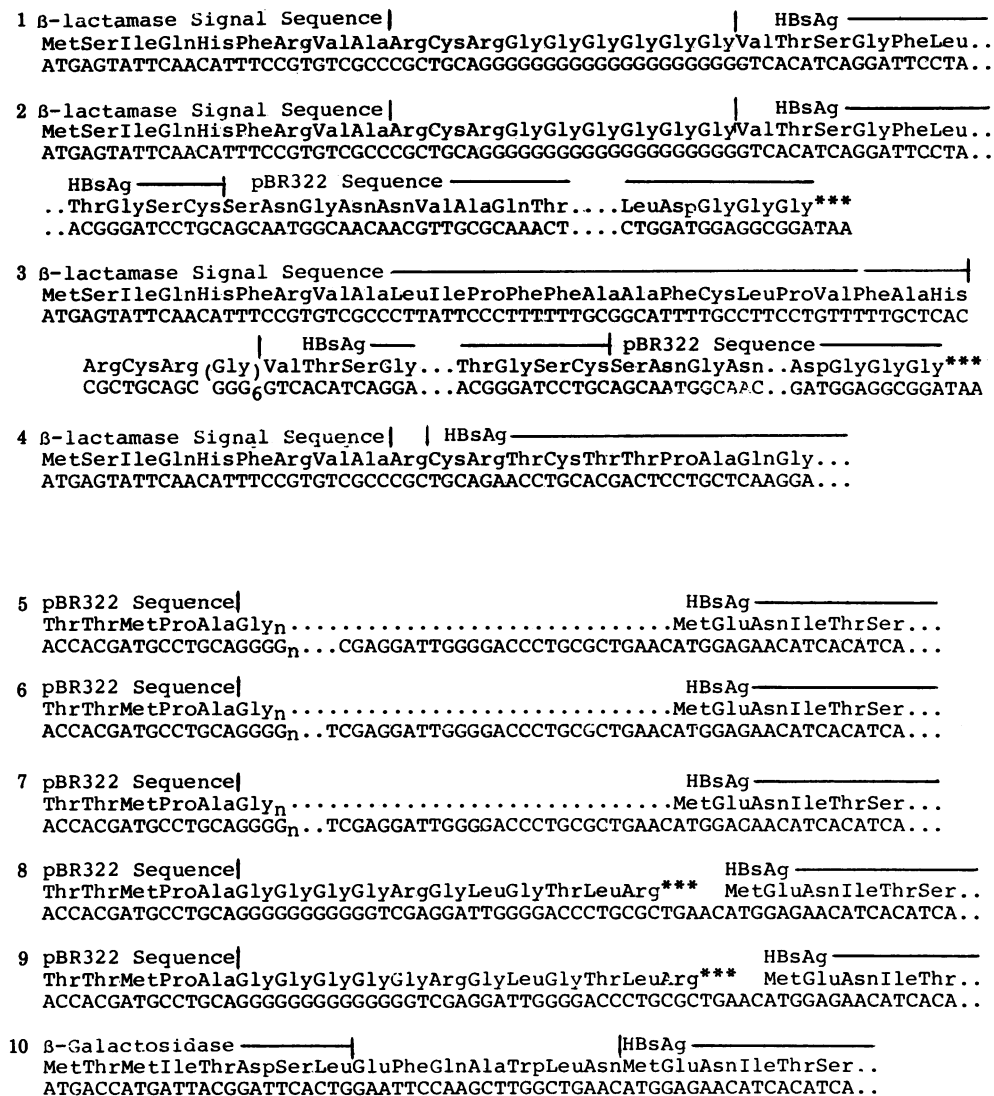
1 ß-lactamase Signal Sequence | HBsAg
MetSerIleGlnHisPheArgValAlaArgCysArgGlyGlyGlyGlyGlyGlyValThrSerGlyPheLeu..
ATGAGTATTCAACATTTCCGTGTCGCCCGCTGCAGGGGGGGGGGGGGGGGGGGGGTCACATCAGGATTCCTA..

2 ß-lactamase Signal Sequence | HBsAg
MetSerIleGlnHisPheArgValAlaArgCysArgGlyGlyGlyGlyGlyGlyValThrSerGlyPheLeu..
ATGAGTATTCAACATTTCCGTGTCGCCCGCTGCAGGGGGGGGGGGGGGGGGGGGGTCACATCAGGATTCCTA..

HBsAg pBR322 Sequence
..ThrGlySerCysSerAsnGlyAsnAsnValAlaGlnThr....LeuAspGlyGlyGly***
..ACGGGATCCTGCAGCAATGGCAACAACGTTGCGCAAACT....CTGGATGGAGGCGGATAA

3 ß-lactamase Signal Sequence
MetSerIleGlnHisPheArgValAlaLeuIleProPhePheAlaAlaPheCysLeuProValPheAlaHis
ATGAGTATTCAACATTTCCGTGTCGCCCTTATTCCCTTTTTTGCGGCATTTTGCCTTCCTGTTTTTGCTCAC
HBsAg pBR322 Sequence
ArgCysArg (Gly) ValThrSerGly...ThrGlySerCysSerAsnGlyAsn..AspGlyGlyGly***
CGCTGCAGC $GGG_6$GTCACATCAGGA...ACGGGATCCTGCAGCAATGGCAAC..GATGGAGGCGGATAA

4 ß-lactamase Signal Sequence | | HBsAg
MetSerIleGlnHisPheArgValAlaArgCysArgThrCysThrThrProAlaGlnGly...
ATGAGTATTCAACATTTCCGTGTCGCCCGCTGCAGAACCTGCACGACTCCTGCTCAAGGA...

5 pBR322 Sequence HBsAg
ThrThrMetProAlaGly$_n$............................MetGluAsnIleThrSer...
ACCACGATGCCTGCAGGGG$_n$...CGAGGATTGGGGACCCTGCGCTGAACATGGAGAACATCACATCA...

6 pBR322 Sequence HBsAg
ThrThrMetProAlaGly$_n$............................MetGluAsnIleThrSer...
ACCACGATGCCTGCAGGGG$_n$..TCGAGGATTGGGGACCCTGCGCTGAACATGGAGAACATCACATCA...

7 pBR322 Sequence HBsAg
ThrThrMetProAlaGly$_n$............................MetGluAsnIleThrSer...
ACCACGATGCCTGCAGGGG$_n$..TCGAGGATTGGGGACCCTGCGCTGAACATGGACAACATCACATCA...

8 pBR322 Sequence HBsAg
ThrThrMetProAlaGlyGlyGlyGlyArgGlyLeuGlyThrLeuArg*** MetGluAsnIleThrSer..
ACCACGATGCCTGCAGGGGGGGGGGGTCGAGGATTGGGGACCCTGCGCTGAACATGGAGAACATCACATCA..

9 pBR322 Sequence HBsAg
ThrThrMetProAlaGlyGlyGlyGlyGlyArgGlyLeuGlyThrLeuArg*** MetGluAsnIleThr..
ACCACGATGCCTGCAGGGGGGGGGGGGGGTCGAGGATTGGGGACCCTGCGCTGAACATGGAGAACATCACA..

10 ß-Galactosidase HBsAg
MetThrMetIleThrAspSerLeuGluPheGlnAlaTrpLeuAsnMetGluAsnIleThrSer..
ATGACCATGATTACGGATTCACTGGAATTCCAAGCTTGGCTGAACATGGAGAACATCACATCA..